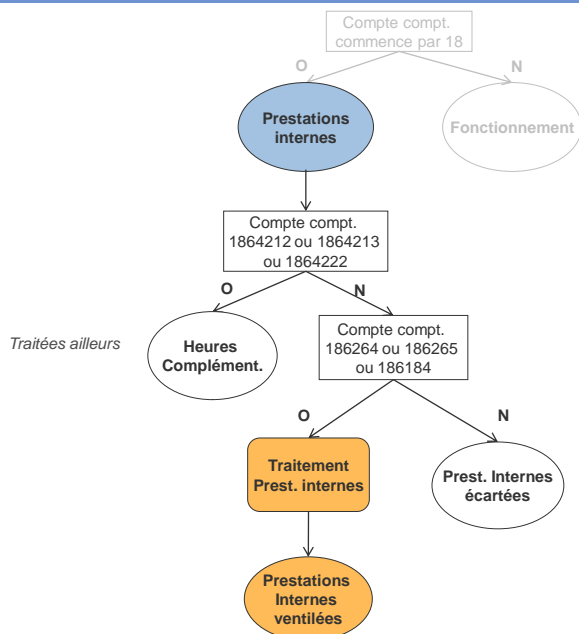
Compte compt. commence par 18

O

N

Prestations internes

Fonctionnement

Compte compt. 1864212 ou 1864213 ou 1864222

O

N

Traitées ailleurs

Heures Complément.

Compte compt. 186264 ou 186265 ou 186184

O

N

Traitement Prest. internes

Prest. Internes écartées

Prestations Internes ventilées